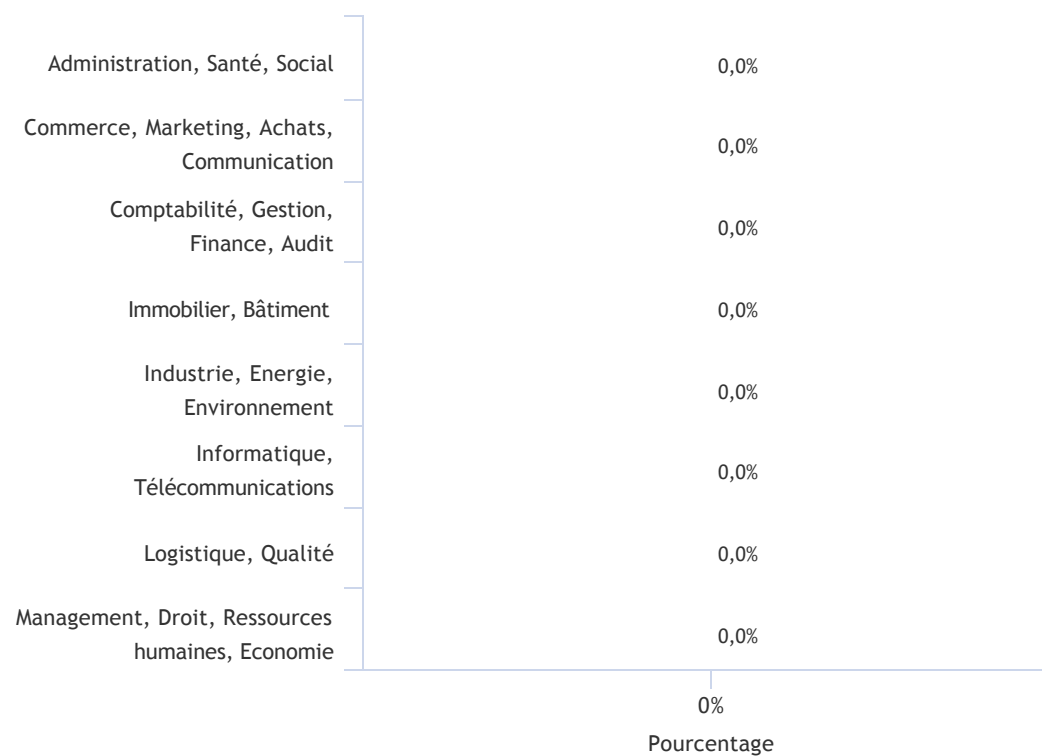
Administration, Santé, Social 0,0%

Commerce, Marketing, Achats, Communication 0,0%

Comptabilité, Gestion, Finance, Audit 0,0%

Immobilier, Bâtiment 0,0%

Industrie, Energie, Environnement 0,0%

Informatique, Télécommunications 0,0%

Logistique, Qualité 0,0%

Management, Droit, Ressources humaines, Economie 0,0%

0%

Pourcentage